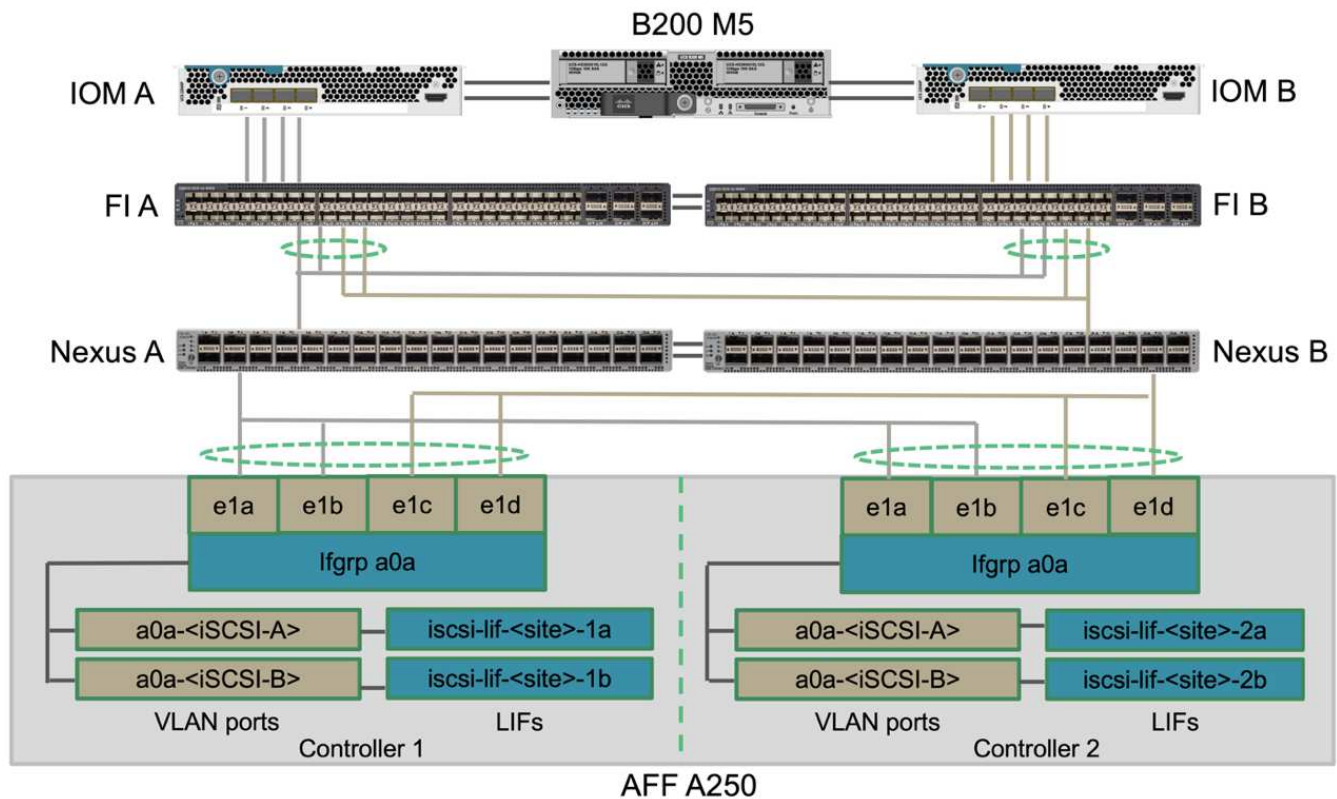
B200 M5

IOM A

IOM B

FI A

FI B

Nexus A

Nexus B

e1a
e1b
e1c
e1d

Ifgrp a0a

a0a-<iSCSI-A>
iscsi-lif-<site>-1a

a0a-<iSCSI-B>
iscsi-lif-<site>-1b

VLAN ports
LIFs

Controller 1

e1a
e1b
e1c
e1d

Ifgrp a0a

a0a-<iSCSI-A>
iscsi-lif-<site>-2a

a0a-<iSCSI-B>
iscsi-lif-<site>-2b

VLAN ports
LIFs

Controller 2

AFF A250